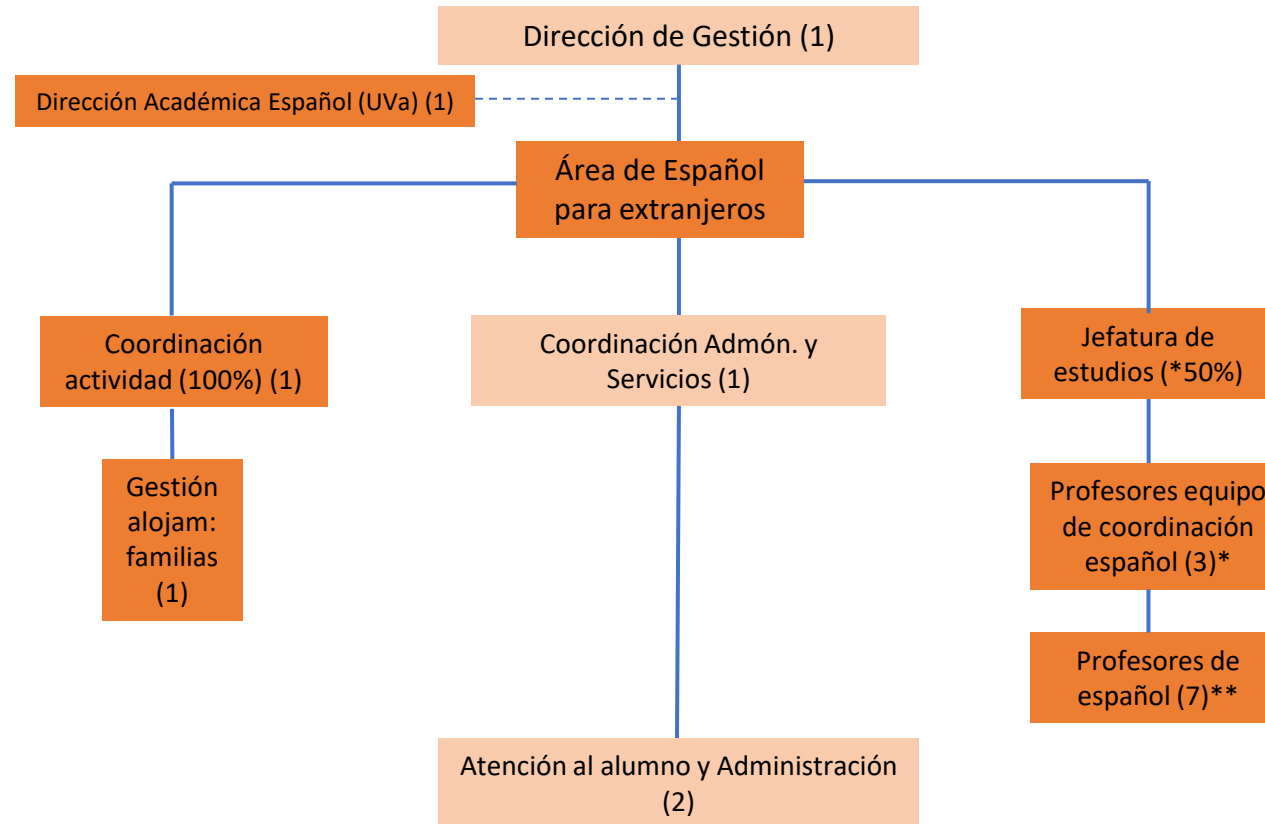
Dirección de Gestión (1)

Dirección Académica Español (UVa) (1)

Área de Español para extranjeros

Coordinación actividad (100%) (1)

Coordinación Admón. y Servicios (1)

Jefatura de estudios (*50%)

Gestión alojam: familias (1)

Profesores equipo de coordinación español (3)*

Profesores de español (7)**

Atención al alumno y Administración (2)